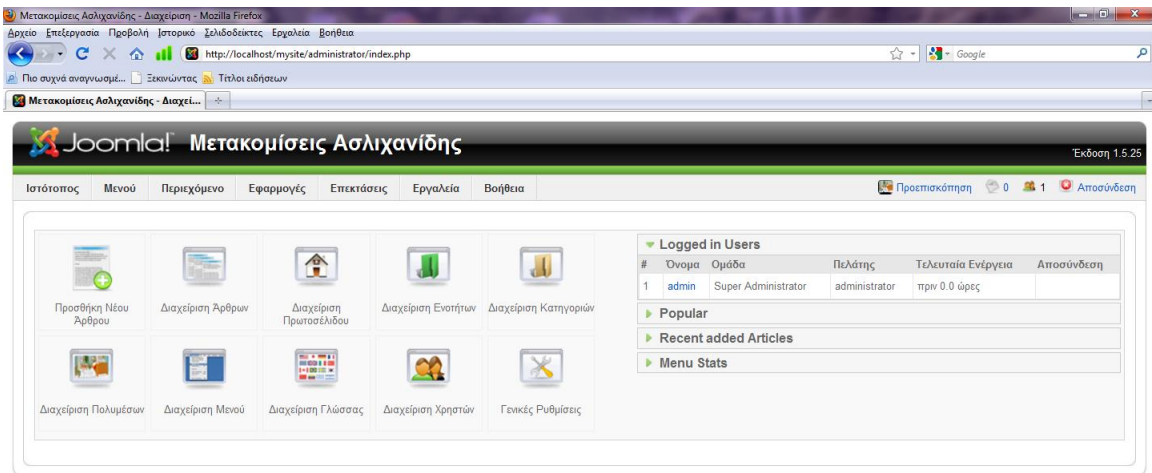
Μετακομίσεις Ασλιχανίδης - Διαχείριση - Mozilla Firefox

Αρχείο Επεξεργασία Προβολή Ιστορικό Σελιδοδείκτες Εργαλεία Βοήθεια

http://localhost/mysite/administrator/index.php

Google

Πιο συχνά αναγνωσμέ... Ξεκινώντας Τίτλοι ειδήσεων

Μετακομίσεις Ασλιχανίδης - Διαχεί...

Joomla! Μετακομίσεις Ασλιχανίδης

Έκδοση 1.5.25

Ιστότοπος Μενού Περιεχόμενο Εφαρμογές Επεκτάσεις Εργαλεία Βοήθεια

Προεπισκόπηση 0 1 Αποσύνδεση

Προσθήκη Νέου Άρθρου

Διαχείριση Άρθρων

Διαχείριση Πρωτοσέλιδου

Διαχείριση Ενοτήτων

Διαχείριση Κατηγοριών

Διαχείριση Πολυμέσων

Διαχείριση Μενού

Διαχείριση Γλώσσας

Διαχείριση Χρηστών

Γενικές Ρυθμίσεις

Logged in Users

| # | Όνομα | Ομάδα | Πελάτης | Τελευταία Ενέργεια | Αποσύνδεση |
|---|---|---|---|---|---|
| 1 | admin | Super Administrator | administrator | πριν 0.0 ώρες | |

Popular

Recent added Articles

Menu Stats